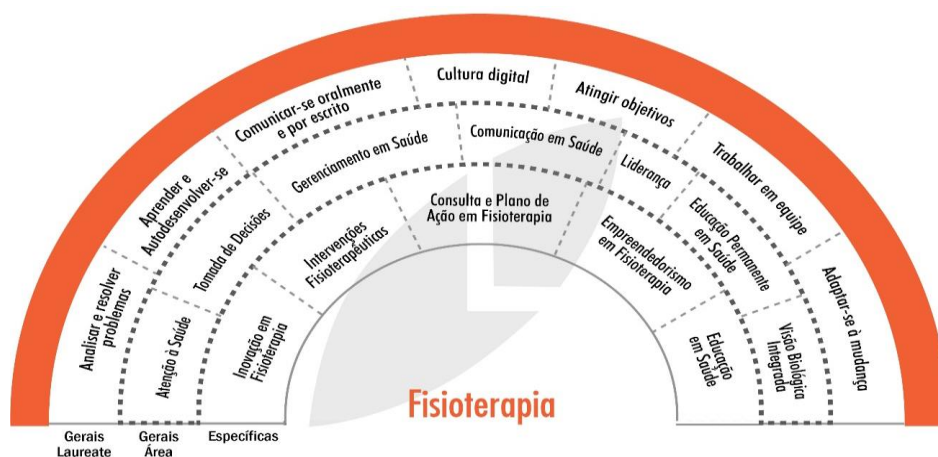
Analisar e resolver problemas

Aprender e Autodesenvolver-se

Comunicar-se oralmente e por escrito

Cultura digital

Atingir objetivos

Trabalhar em equipe

Adaptar-se à mudança

Atenção à Saúde

Tomada de Decisões

Gerenciamento em Saúde

Comunicação em Saúde

Liderança

Educação Permanente em Saúde

Visão Biológica Integrada

Inovação em Fisioterapia

Intervenções Fisioterapêuticas

Consulta e Plano de Ação em Fisioterapia

Empreendedorismo em Fisioterapia

Educação em Saúde

Fisioterapia

Gerais Laureate

Gerais Área

Específicas